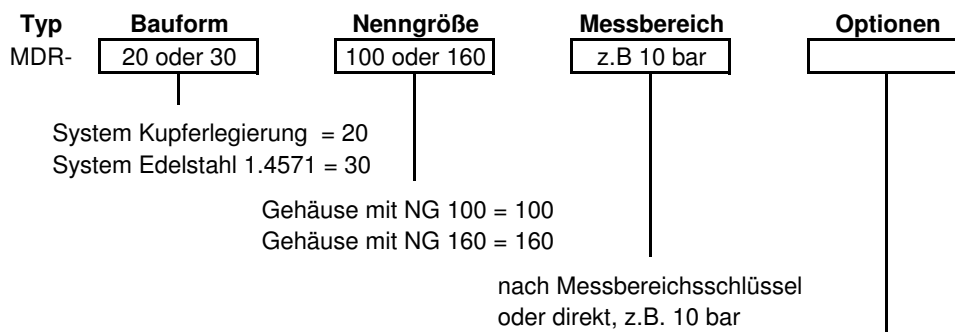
Typ Bauform Nenngröße Messbereich Optionen

MDR- 20 oder 30 100 oder 160 z.B 10 bar

System Kupferlegierung = 20
System Edelstahl 1.4571 = 30

Gehäuse mit NG 100 = 100
Gehäuse mit NG 160 = 160

nach Messbereichsschlüssel
oder direkt, z.B. 10 bar